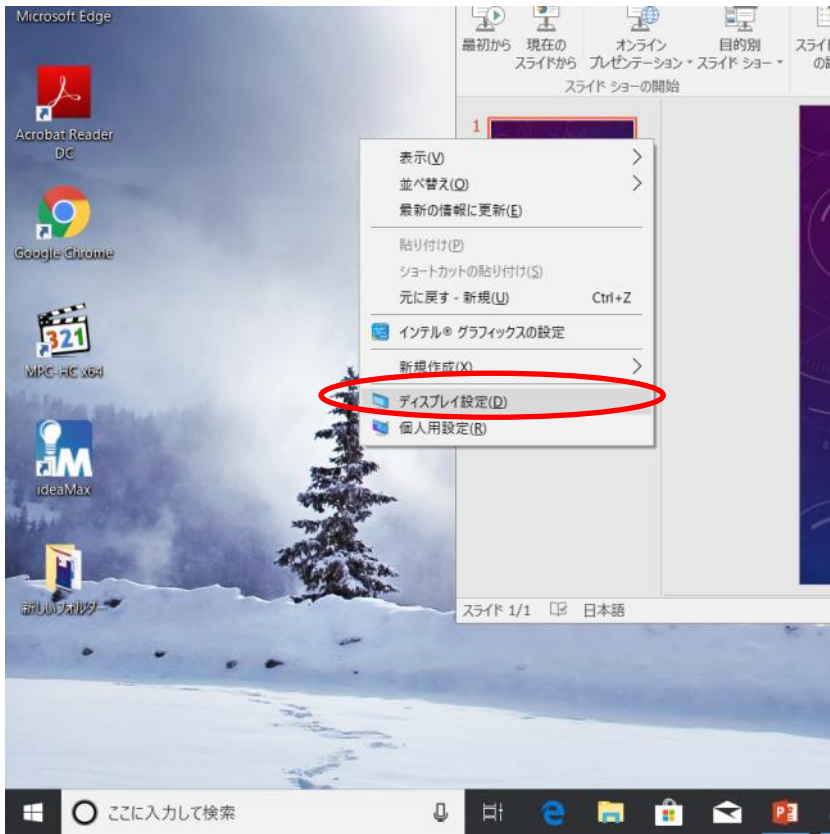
Microsoft Edge

Acrobat Reader DC

Google Chrome

MPC-HC x64

ideaMax

新しいフォルダー

最初から
現在のスライドから
オンライン プレゼンテーション
目的別 スライド ショー
スライ の記
スライド ショーの開始

1

表示(V)
並べ替え(O)
最新の情報に更新(E)
貼り付け(P)
ショートカットの貼り付け(S)
元に戻す - 新規(U) Ctrl+Z
インテル® グラフィックスの設定
新規作成(X)
ディスプレイ設定(D)
個人用設定(R)

スライド 1/1
日本語

ここに入力して検索